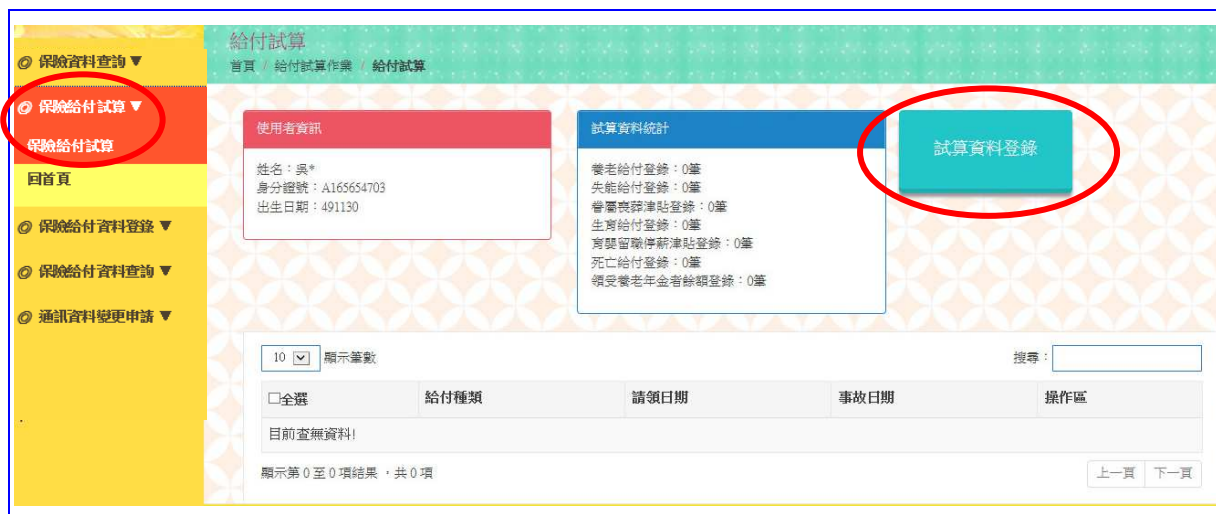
◎ 保險資料查詢 ▼

◎ 保險給付試算 ▼

保險給付試算

回首頁

◎ 保險給付資料登錄 ▼

◎ 保險給付資料查詢 ▼

◎ 通訊資料變更申請 ▼

給付試算

首頁 / 給付試算作業 / 給付試算

使用者資訊

姓名：吳*
身分證號：A165654703
出生日期：491130

試算資料統計

養老給付登錄：0筆
失能給付登錄：0筆
眷屬喪葬津貼登錄：0筆
生育給付登錄：0筆
育嬰留職停薪津貼登錄：0筆
死亡給付登錄：0筆
領受養老年金者餘額登錄：0筆

試算資料登錄

10 顯示筆數

搜尋：

| □全選 | 給付種類 | 請領日期 | 事故日期 | 操作區 |
|---|---|---|---|---|
| 目前查無資料! | | | | |

顯示第 0 至 0 項結果，共 0 項

上一頁 下一頁